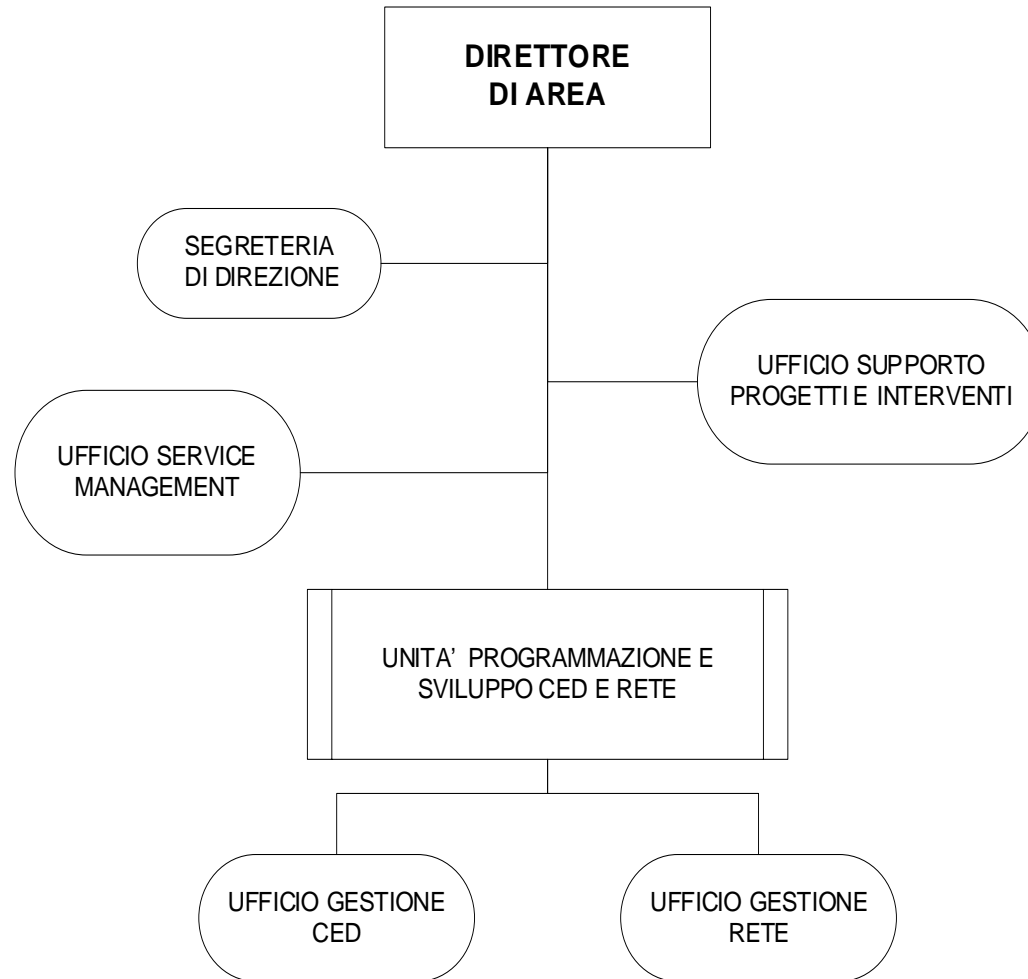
DIRETTORE DI AREA

SEGRETERIA DI DIREZIONE

UFFICIO SUPPORTO PROGETTI E INTERVENTI

UFFICIO SERVICE MANAGEMENT

UNITA' PROGRAMMAZIONE E SVILUPPO CED E RETE

UFFICIO GESTIONE CED

UFFICIO GESTIONE RETE